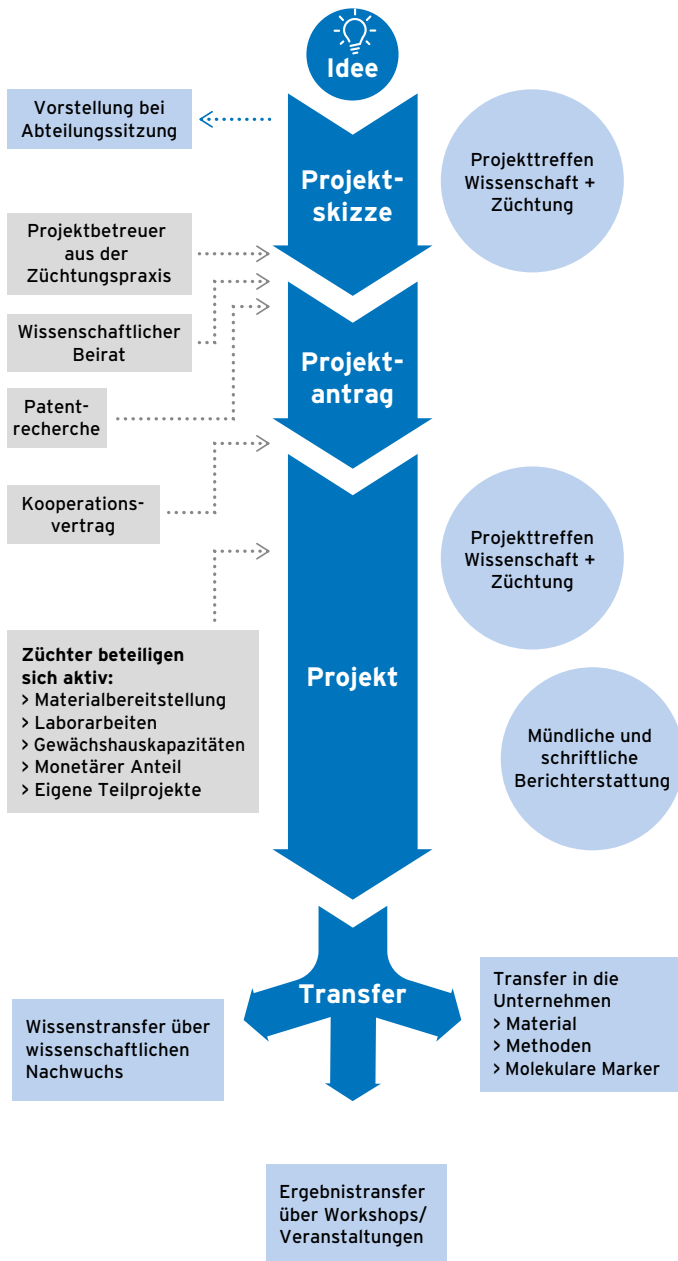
Idee

Vorstellung bei Abteilungssitzung

Projektskizze

Projekttreffen Wissenschaft + Züchtung

Projektbetreuer aus der Züchtungspraxis

Wissenschaftlicher Beirat

Projektantrag

Patentrecherche

Kooperationsvertrag

Projekttreffen Wissenschaft + Züchtung

Züchter beteiligen sich aktiv:
> Materialbereitstellung
> Laborarbeiten
> Gewächshauskapazitäten
> Monetärer Anteil
> Eigene Teilprojekte

Projekt

Mündliche und schriftliche Berichterstattung

Transfer

Wissenstransfer über wissenschaftlichen Nachwuchs

Transfer in die Unternehmen
> Material
> Methoden
> Molekulare Marker

Ergebnistransfer über Workshops/ Veranstaltungen